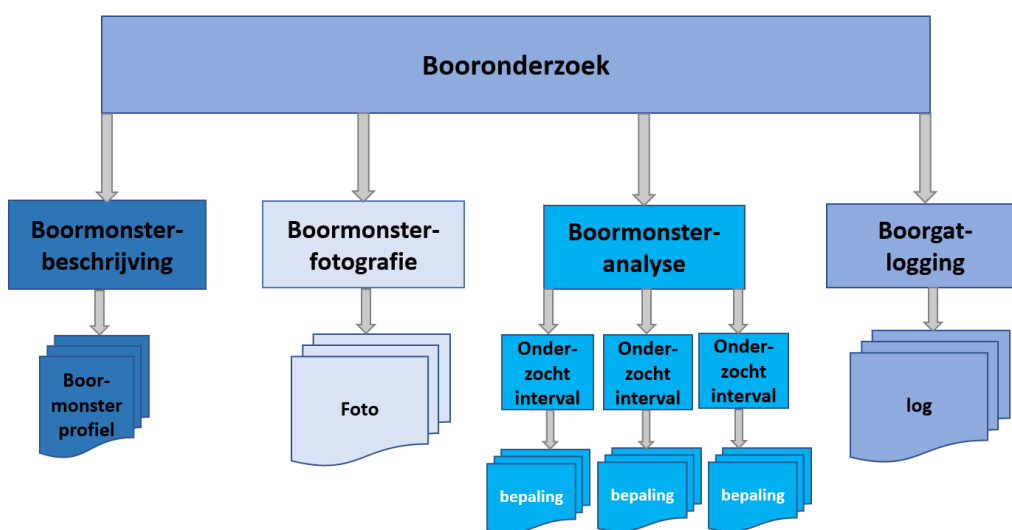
Booronderzoek

Boormonster-beschrijving

Boor-monster profiel

Boormonster-fotografie

Foto

Boormonster-analyse

Onder-zocht interval

bepaling

Onder-zocht interval

bepaling

Onder-zocht interval

bepaling

Boorgat-logging

log